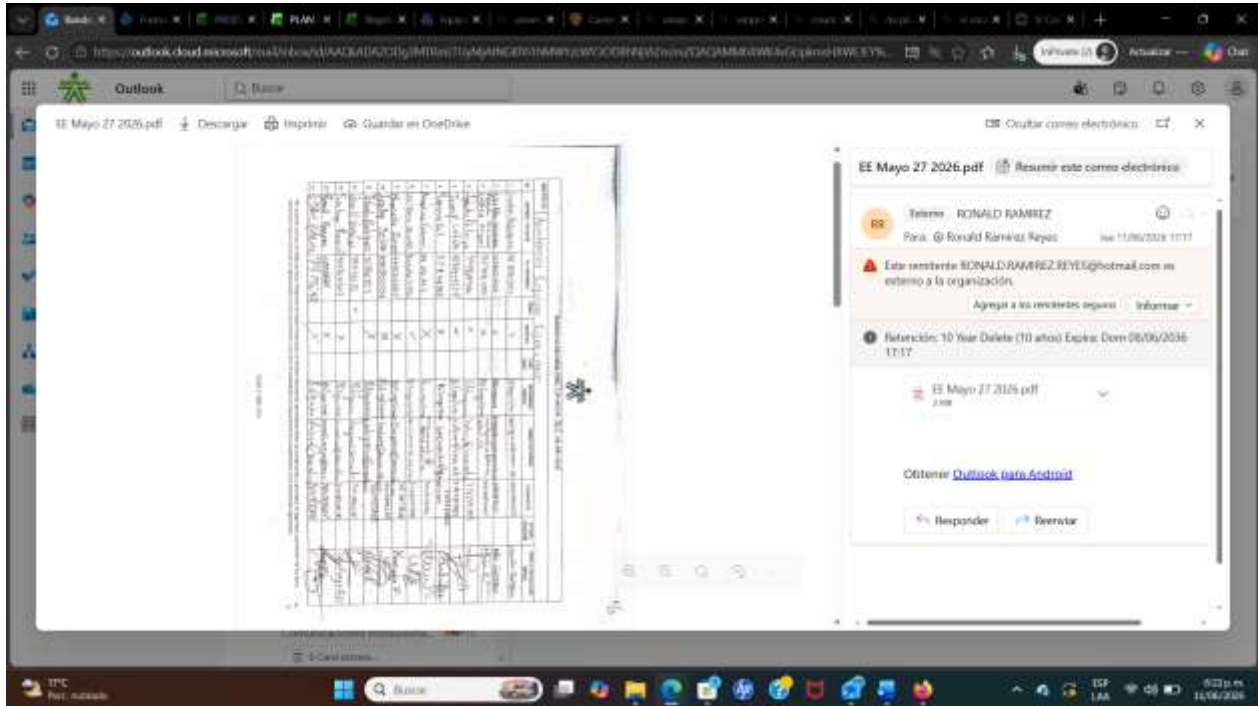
https://outlook.cloud.microsoft/mail/inbox/id/AAQkADA

Outlook

Buscar

Actualizar

EE Mayo 27 2026.pdf   Descargar   Imprimir   Guardar en OneDrive

Ocultar correo electrónico

EE Mayo 27 2026.pdf   Resumir este correo electrónico

RR   Externo   RONALD RAMIREZ

Para: @ Ronald Ramirez Reyes

Este remitente RONALD.RAMIREZ.REYES@hotmail.com es externo a la organización.

Agregar a los remitentes seguros   Informar

Retención: 10 Year Delete (10 años) Expira: Dom 08/06/2036 17:17

EE Mayo 27 2026.pdf

Obtener Outlook para Android

Responder   Reenviar

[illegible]

17°C

Buscar

ESP LAA